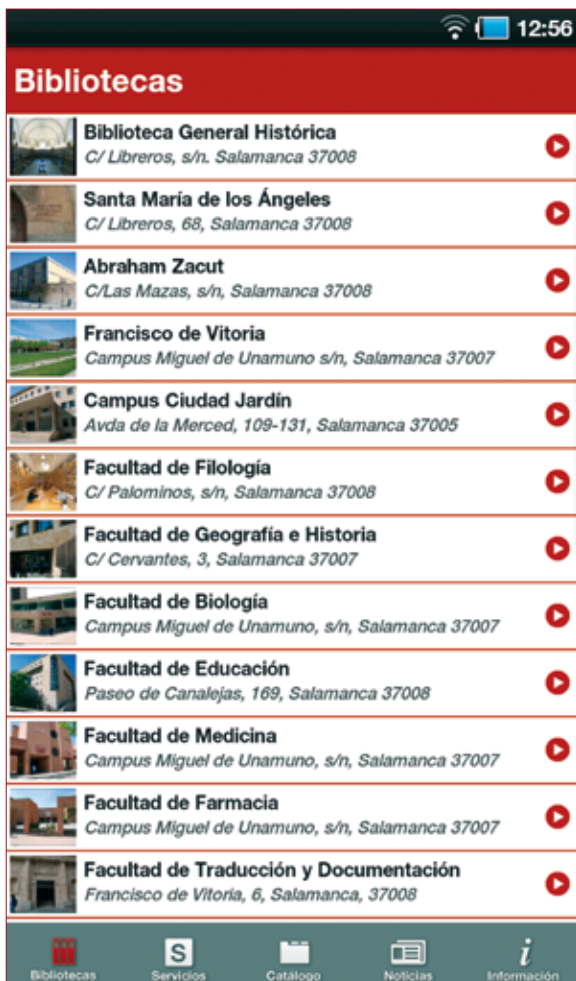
12:56

Bibliotecas

Biblioteca General Histórica
C/ Libreros, s/n. Salamanca 37008

Santa María de los Ángeles
C/ Libreros, 68, Salamanca 37008

Abraham Zacut
C/Las Mazas, s/n, Salamanca 37008

Francisco de Vitoria
Campus Miguel de Unamuno s/n, Salamanca 37007

Campus Ciudad Jardín
Avda de la Merced, 109-131, Salamanca 37005

Facultad de Filología
C/ Palominos, s/n, Salamanca 37008

Facultad de Geografía e Historia
C/ Cervantes, 3, Salamanca 37007

Facultad de Biología
Campus Miguel de Unamuno, s/n, Salamanca 37007

Facultad de Educación
Paseo de Canalejas, 169, Salamanca 37008

Facultad de Medicina
Campus Miguel de Unamuno, s/n, Salamanca 37007

Facultad de Farmacia
Campus Miguel de Unamuno, s/n, Salamanca 37007

Facultad de Traducción y Documentación
Francisco de Vitoria, 6, Salamanca, 37008

Bibliotecas Servicios Catálogo Noticias Información